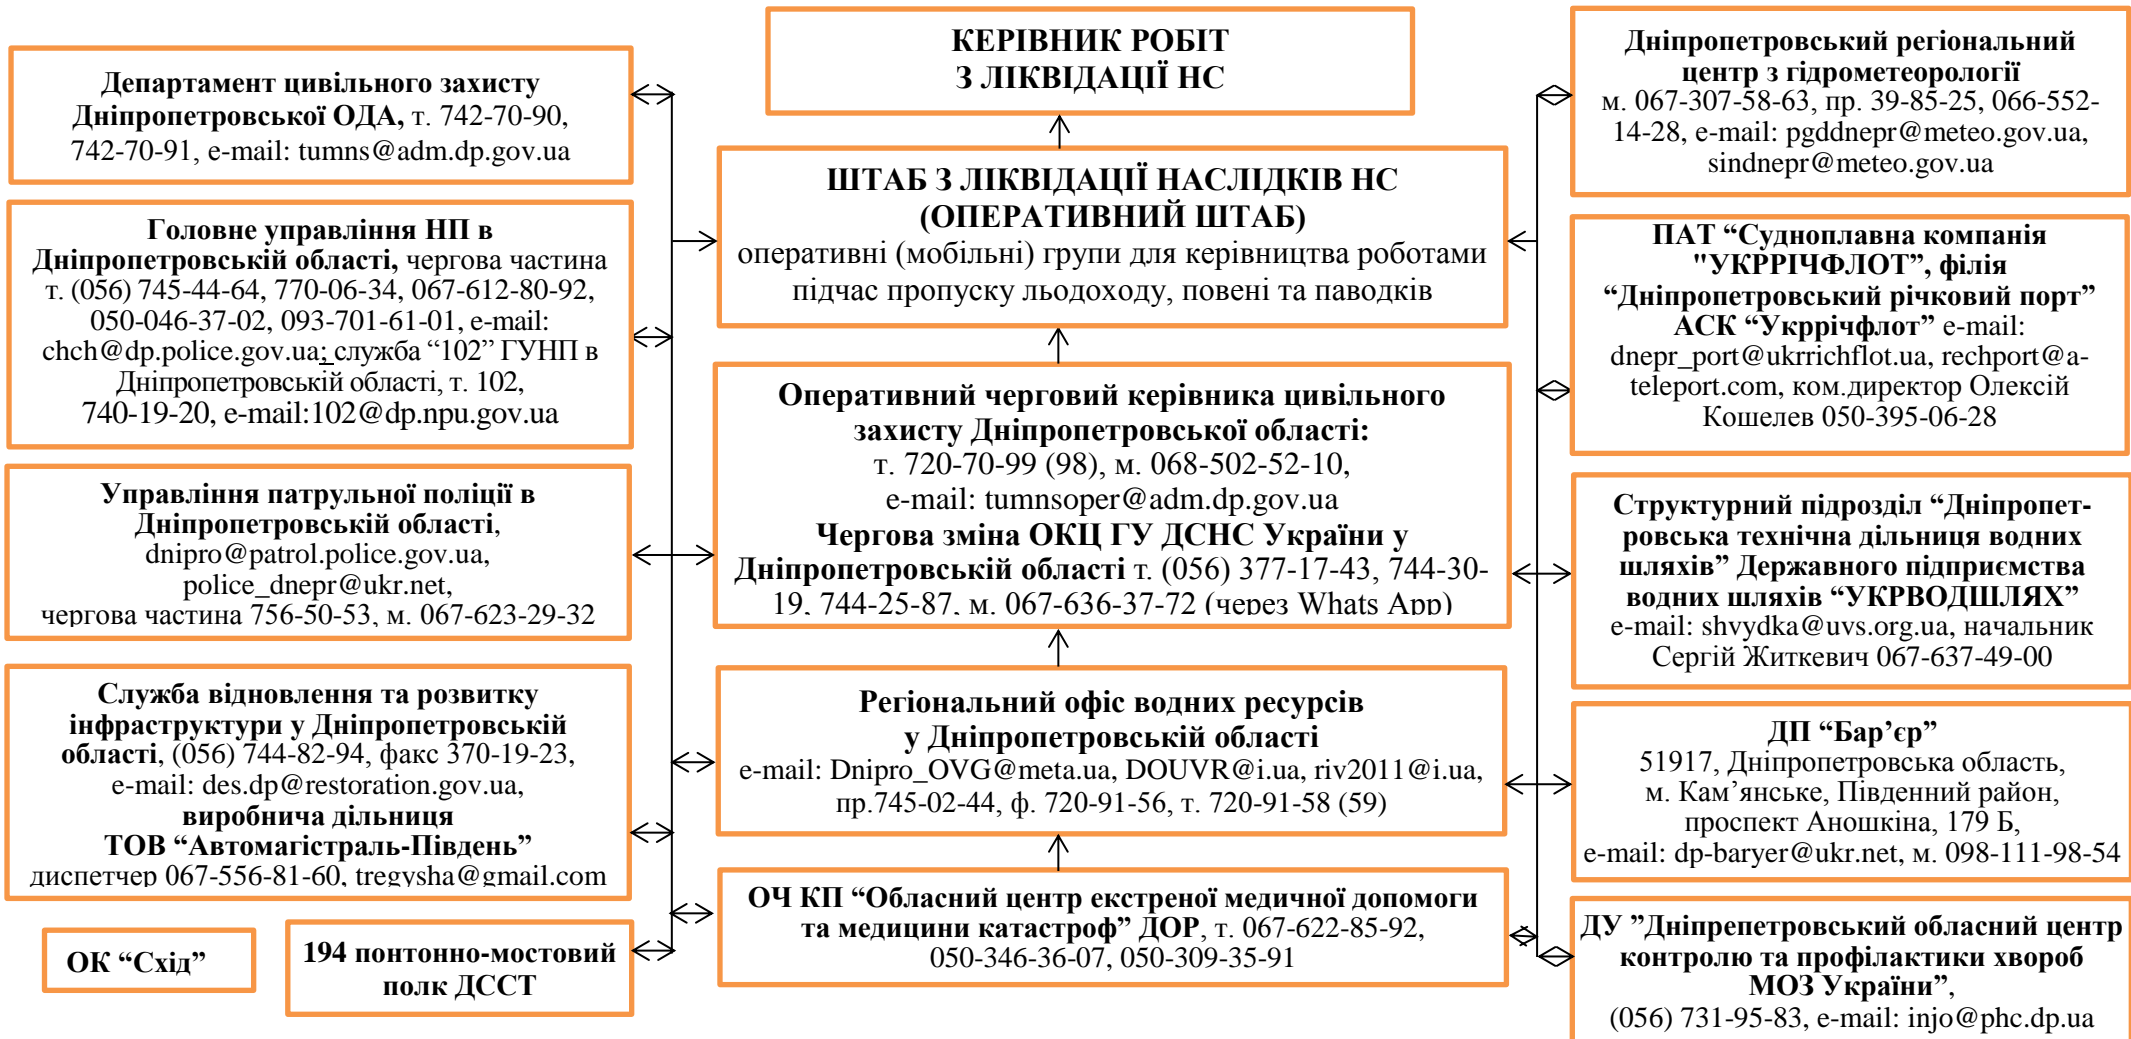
Департамент цивільного захисту Дніпропетровської ОДА, т. 742-70-90, 742-70-91, e-mail: tumns@adm.dp.gov.ua

Головне управління НП в Дніпропетровській області, чергова частина т. (056) 745-44-64, 770-06-34, 067-612-80-92, 050-046-37-02, 093-701-61-01, e-mail: chch@dp.police.gov.ua; служба “102” ГУНП в Дніпропетровській області, т. 102, 740-19-20, e-mail:102@dp.npu.gov.ua

Управління патрульної поліції в Дніпропетровській області, dnipro@patrol.police.gov.ua, police_dnepr@ukr.net, чергова частина 756-50-53, м. 067-623-29-32

Служба відновлення та розвитку інфраструктури у Дніпропетровській області, (056) 744-82-94, факс 370-19-23, e-mail: des.dp@restoration.gov.ua, виробнича дільниця ТОВ “Автомагістраль-Південь” диспетчер 067-556-81-60, tregysha@gmail.com

ОК “Схід”

194 понтонно-мостовий полк ДССТ

КЕРІВНИК РОБІТ З ЛІКВІДАЦІЇ НС

ШТАБ З ЛІКВІДАЦІЇ НАСЛІДКІВ НС (ОПЕРАТИВНИЙ ШТАБ)
оперативні (мобільні) групи для керівництва роботами підчас пропуску льодоходу, повені та паводків

Оперативний черговий керівника цивільного захисту Дніпропетровської області:
т. 720-70-99 (98), м. 068-502-52-10, e-mail: tumnsoper@adm.dp.gov.ua
Чергова зміна ОКЦ ГУ ДСНС України у Дніпропетровській області т. (056) 377-17-43, 744-30-19, 744-25-87, м. 067-636-37-72 (через Whats App)

Регіональний офіс водних ресурсів у Дніпропетровській області
e-mail: Dnipro_OVG@meta.ua, DOUVR@i.ua, riv2011@i.ua, пр.745-02-44, ф. 720-91-56, т. 720-91-58 (59)

ОЧ КП “Обласний центр екстреної медичної допомоги та медицини катастроф” ДОР, т. 067-622-85-92, 050-346-36-07, 050-309-35-91

Дніпропетровський регіональний центр з гідрометеорології
м. 067-307-58-63, пр. 39-85-25, 066-552-14-28, e-mail: pgddnepr@meteo.gov.ua, sindnepr@meteo.gov.ua

ПАТ “Судноплавна компанія "УКРРІЧФЛОТ”, філія “Дніпропетровський річковий порт” АСК “Укррічфлот” e-mail: dnepr_port@ukrrichflot.ua, rechport@a-teleport.com, ком.директор Олексій Кошелев 050-395-06-28

Структурний підрозділ “Дніпропетровська технічна дільниця водних шляхів” Державного підприємства водних шляхів “УКРВОДШЛЯХ” e-mail: shvydka@uvs.org.ua, начальник Сергій Житкевич 067-637-49-00

ДП “Бар’єр”
51917, Дніпропетровська область, м. Кам’янське, Південний район, проспект Аношкіна, 179 Б, e-mail: dp-baryer@ukr.net, м. 098-111-98-54

ДУ ”Дніпрепетровський обласний центр контролю та профілактики хвороб МОЗ України”, (056) 731-95-83, e-mail: injo@phc.dp.ua